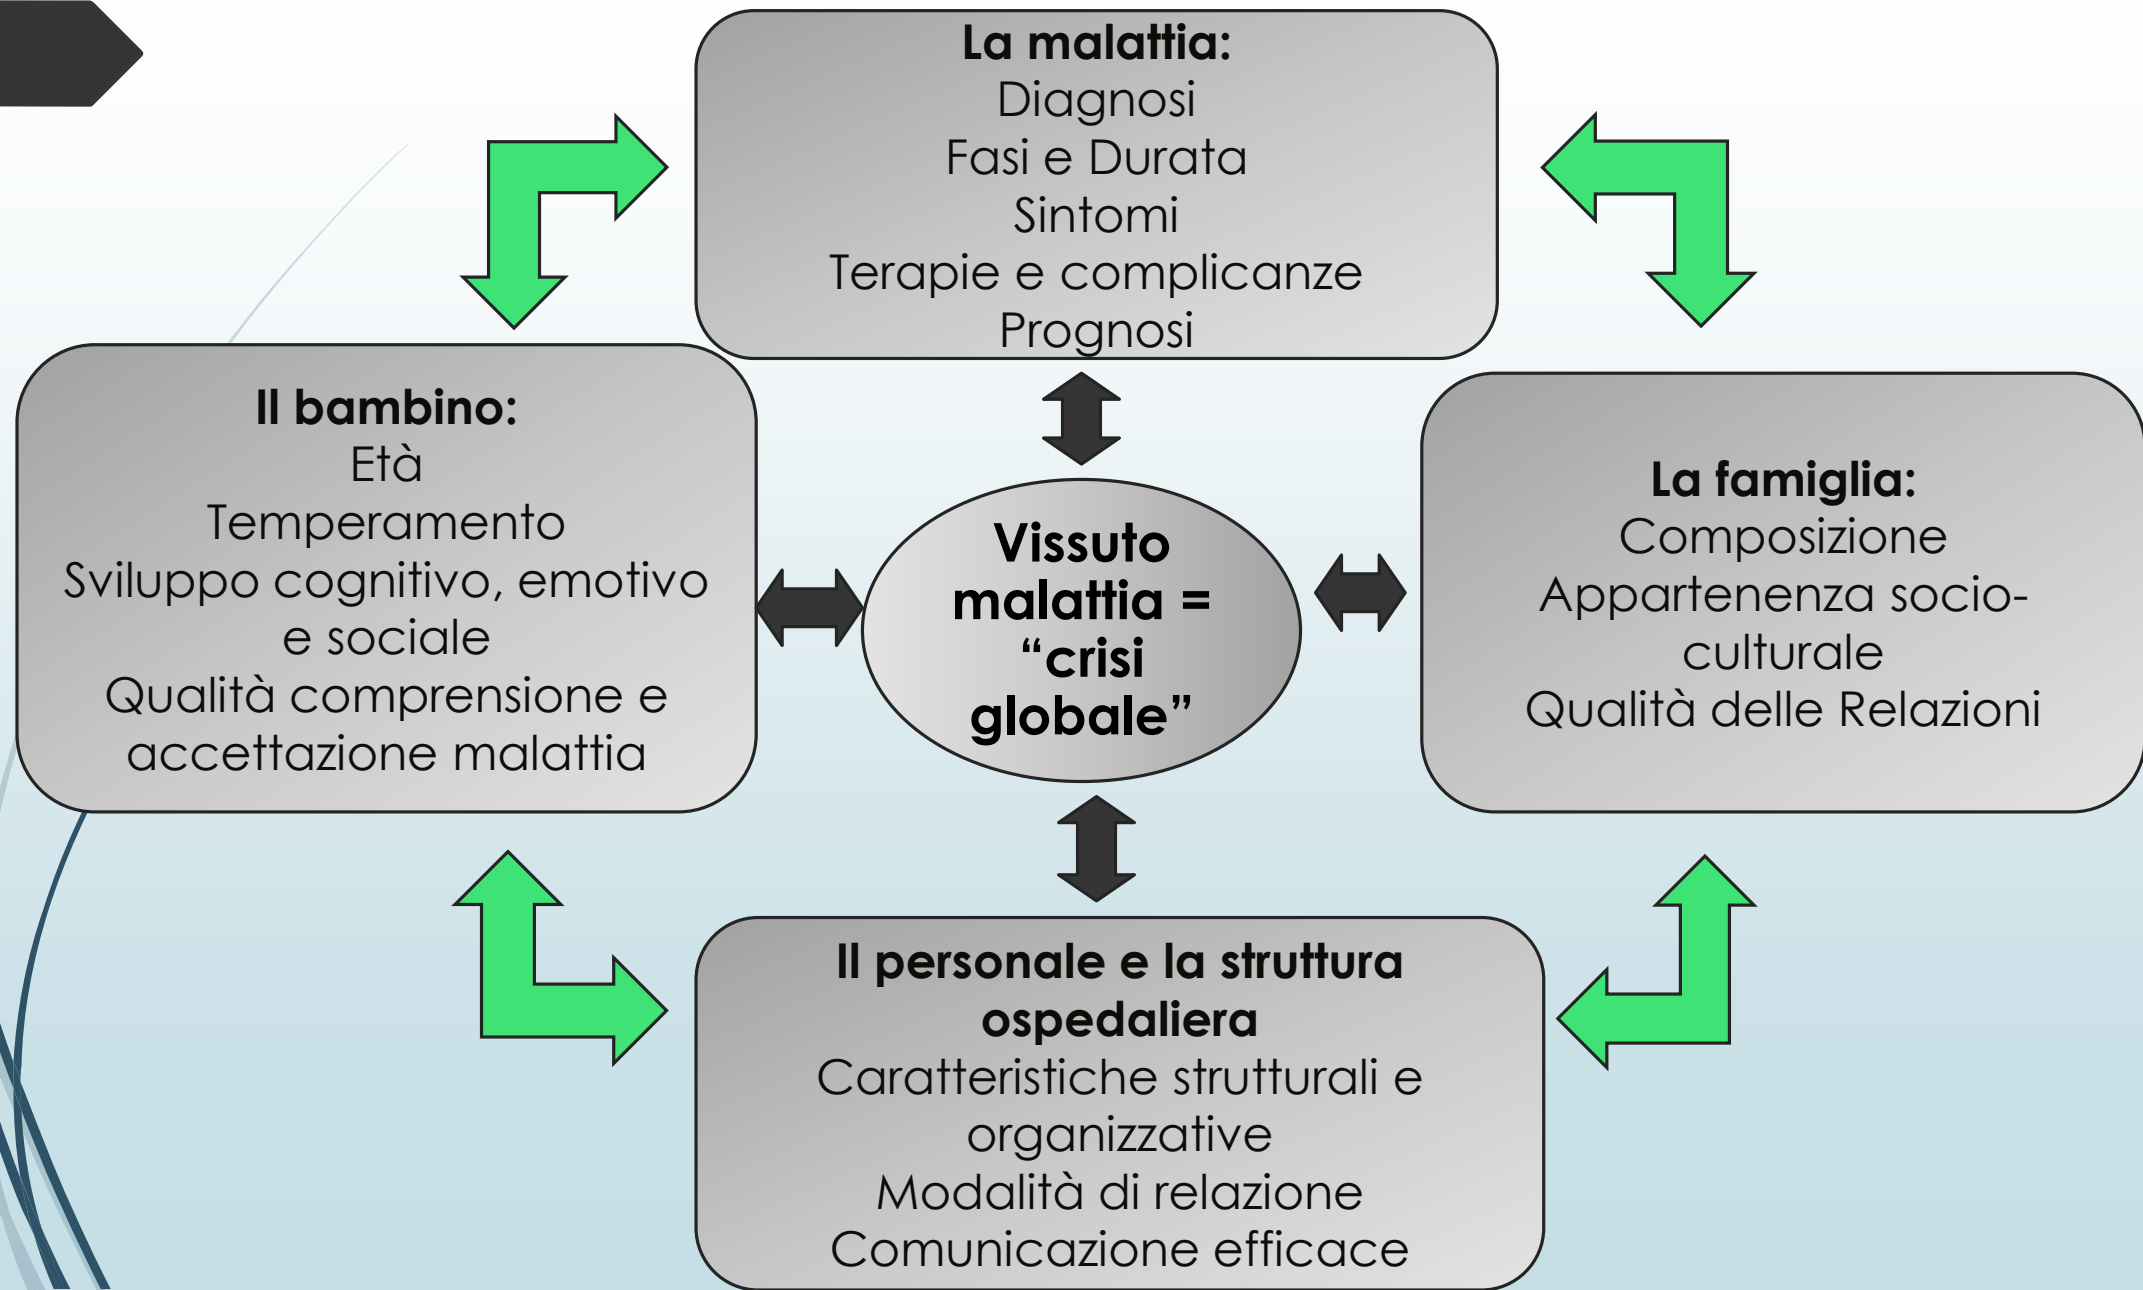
La malattia:
Diagnosi
Fasi e Durata
Sintomi
Terapie e complicanze
Prognosi

Il bambino:
Età
Temperamento
Sviluppo cognitivo, emotivo e sociale
Qualità comprensione e accettazione malattia

Vissuto malattia = "crisi globale"

La famiglia:
Composizione
Appartenenza socio-culturale
Qualità delle Relazioni

Il personale e la struttura ospedaliera
Caratteristiche strutturali e organizzative
Modalità di relazione
Comunicazione efficace